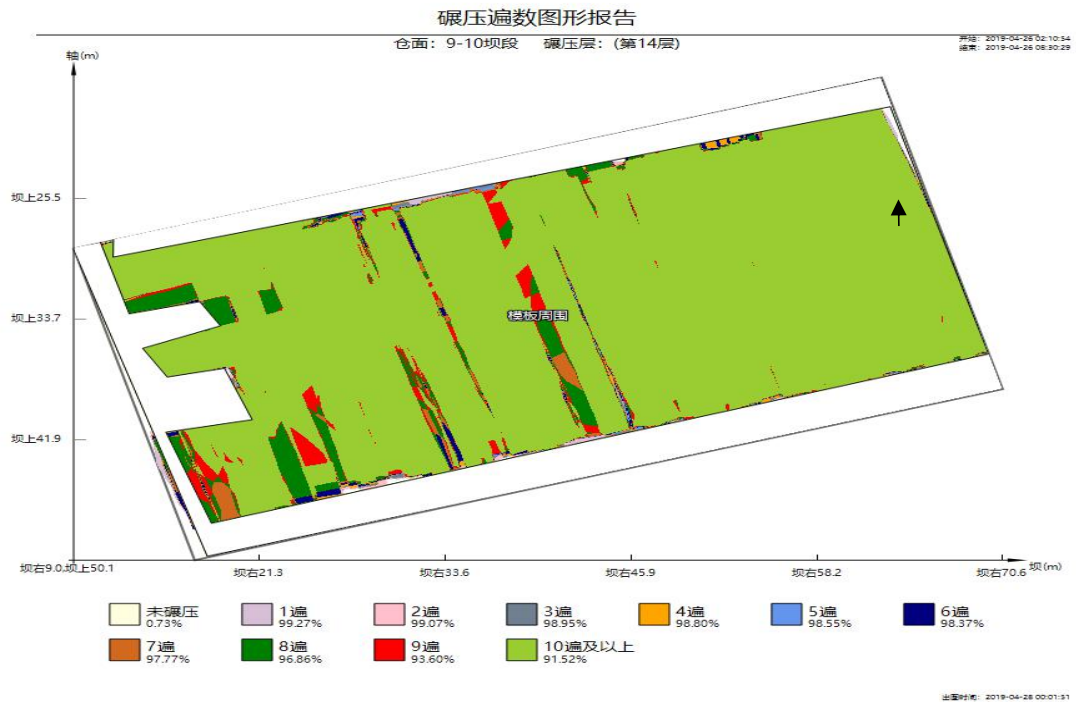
碾压遍数图形报告

仓面：9-10坝段　碾压层：(第14层)

开始：2019-04-26 02:10:54
结束：2019-04-26 06:30:29

轴(m)

坝上25.5

坝上33.7

坝上41.9

坝右9.0,坝上50.1

模板周围

坝右21.3　坝右33.6　坝右45.9　坝右58.2　坝右70.6　坝(m)

未碾压 0.73%
1遍 99.27%
2遍 99.07%
3遍 98.95%
4遍 98.80%
5遍 98.55%
6遍 98.37%
7遍 97.77%
8遍 96.86%
9遍 93.60%
10遍及以上 91.52%

出图时间：2019-04-28 00:01:31